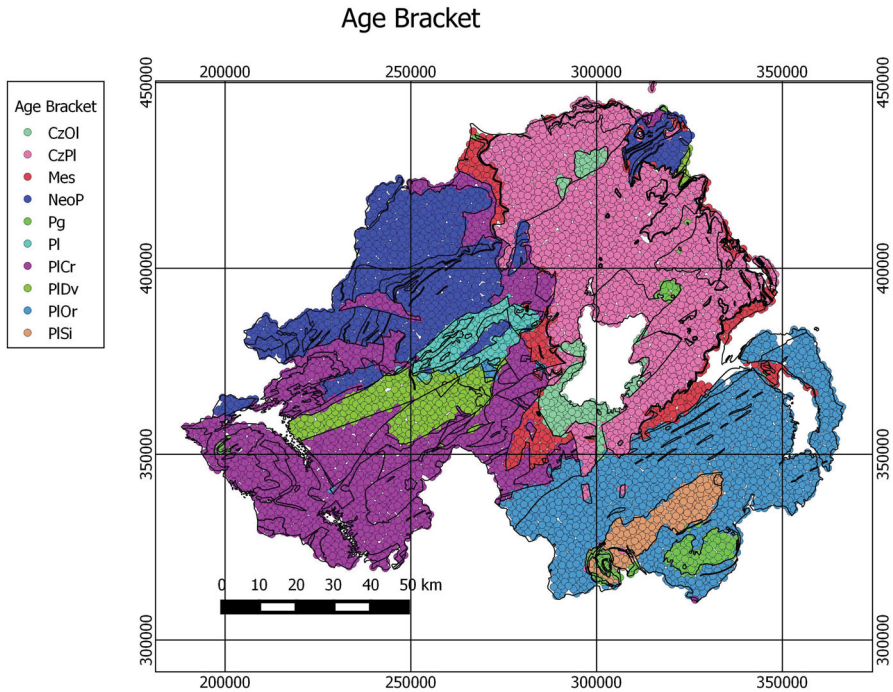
Age Bracket

Age Bracket
CzOl
CzPl
Mes
NeoP
Pg
Pl
PlCr
PlDv
PlOr
PlSi

200000 250000 300000 350000

450000
400000
350000
300000

450000
400000
350000
300000

0 10 20 30 40 50 km

200000 250000 300000 350000